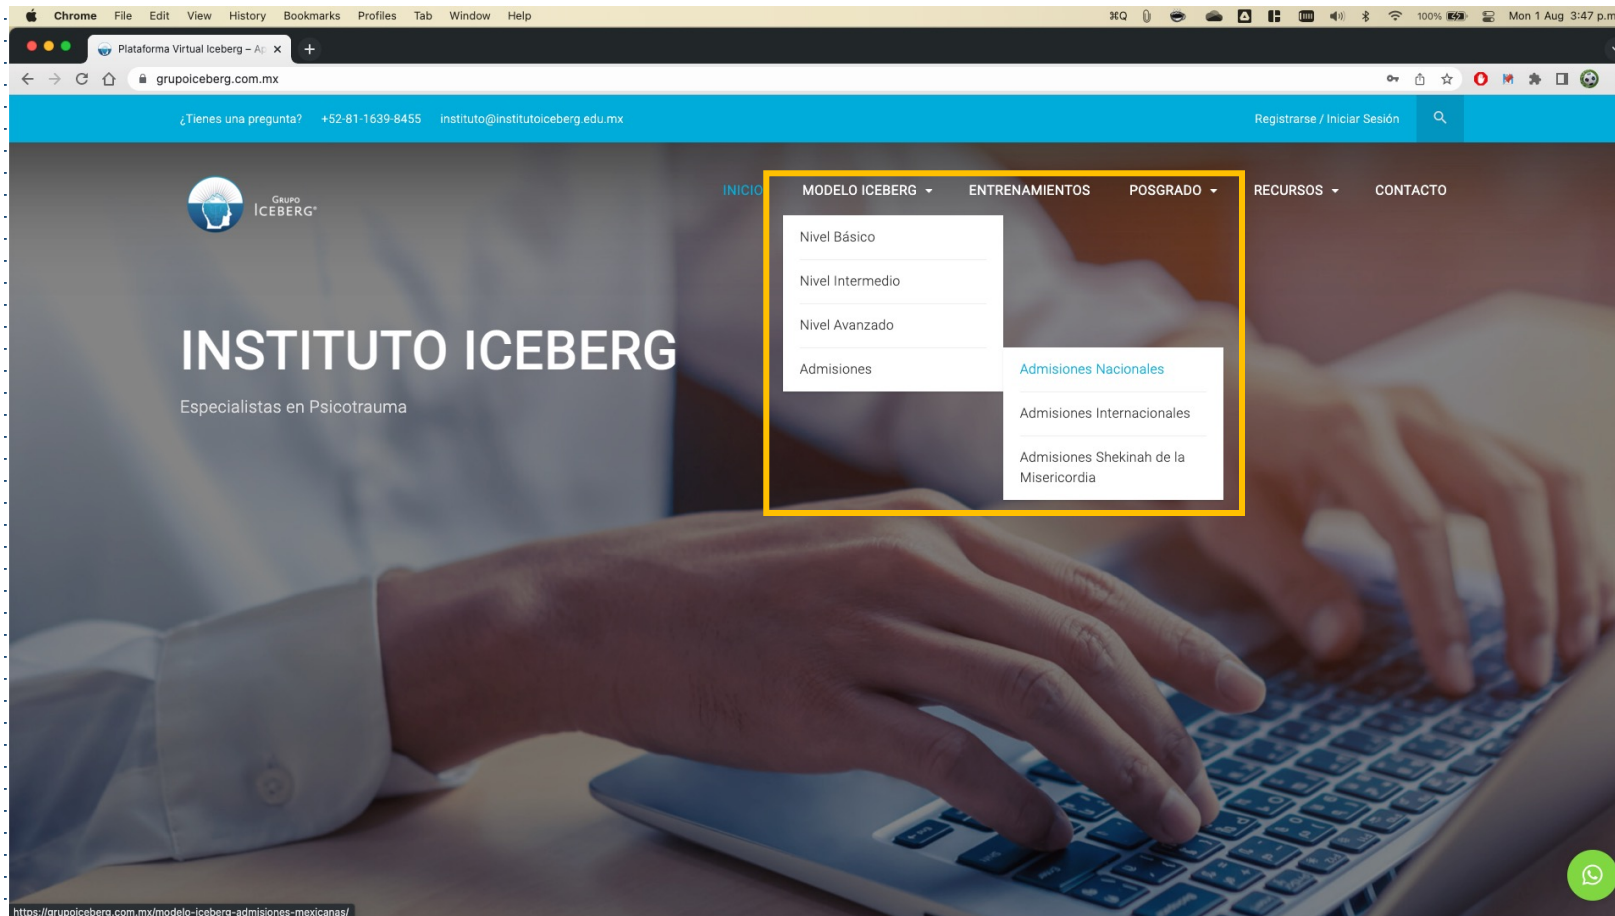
Chrome File Edit View History Bookmarks Profiles Tab Window Help

⌘Q 100% Mon 1 Aug 3:47 p.m

Plataforma Virtual Iceberg – A

grupoiceberg.com.mx

¿Tienes una pregunta? +52-81-1639-8455 instituto@institutoiceberg.edu.mx

Registrarse / Iniciar Sesión

GRUPO ICEBERG

INICIO MODELO ICEBERG ENTRENAMIENTOS POSGRADO RECURSOS CONTACTO

Nivel Básico

Nivel Intermedio

Nivel Avanzado

Admisiones

Admisiones Nacionales

Admisiones Internacionales

Admisiones Shekinah de la Misericordia

INSTITUTO ICEBERG

Especialistas en Psicotrauma

https://grupoiceberg.com.mx/modelo-iceberg-admisiones-mexicanas/